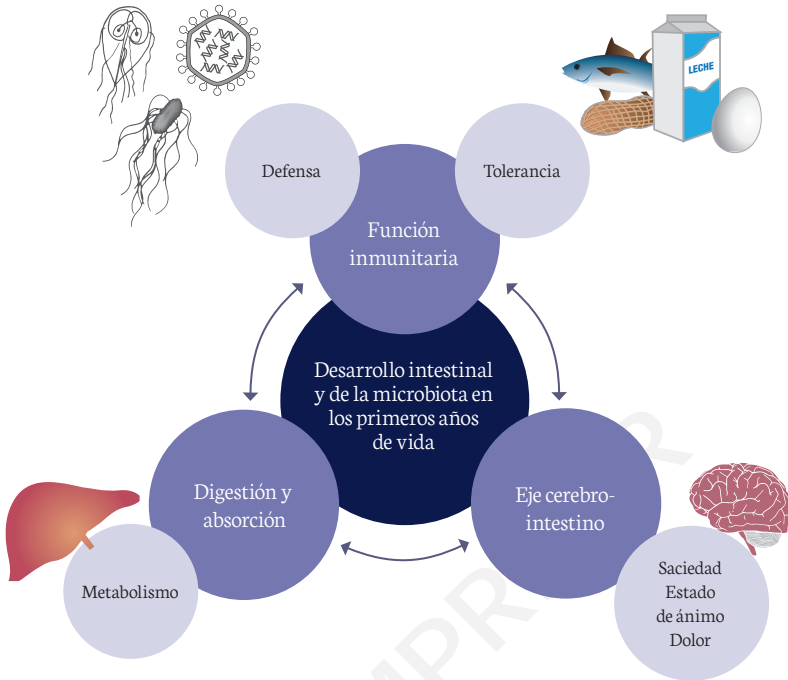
LECHE

Defensa

Tolerancia

Función inmunitaria

Desarrollo intestinal y de la microbiota en los primeros años de vida

Digestión y absorción

Eje cerebro-intestino

Metabolismo

Saciedad
Estado de ánimo
Dolor